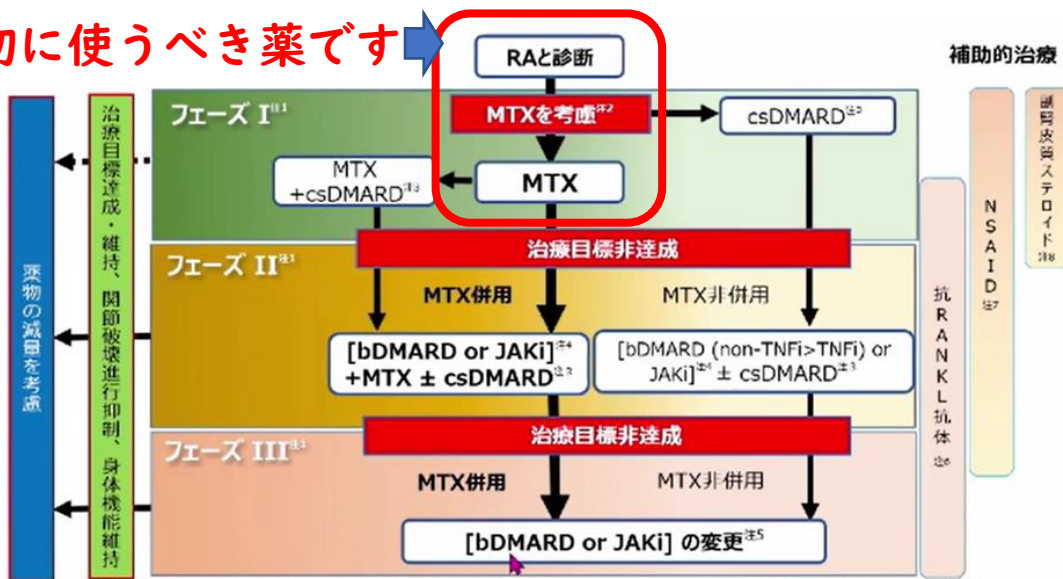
初に使うべき薬です

補助的治療

RAと診断

MTXを考慮注2

csDMARD注3

フェーズ I注1

MTX +csDMARD注3

MTX

治療目標非達成

フェーズ II注1

MTX併用

MTX非併用

[bDMARD or JAKi]注4 +MTX ± csDMARD注3

[bDMARD (non-TNFi>TNFi) or JAKi]注4 ± csDMARD注3

治療目標非達成

フェーズ III注1

MTX併用

MTX非併用

[bDMARD or JAKi] の変更注5

薬物の減量を考慮

治療目標達成・維持、関節破壊進行抑制、身体機能維持

抗RANKL抗体注6

NSAID注7

副腎皮質ステロイド注8